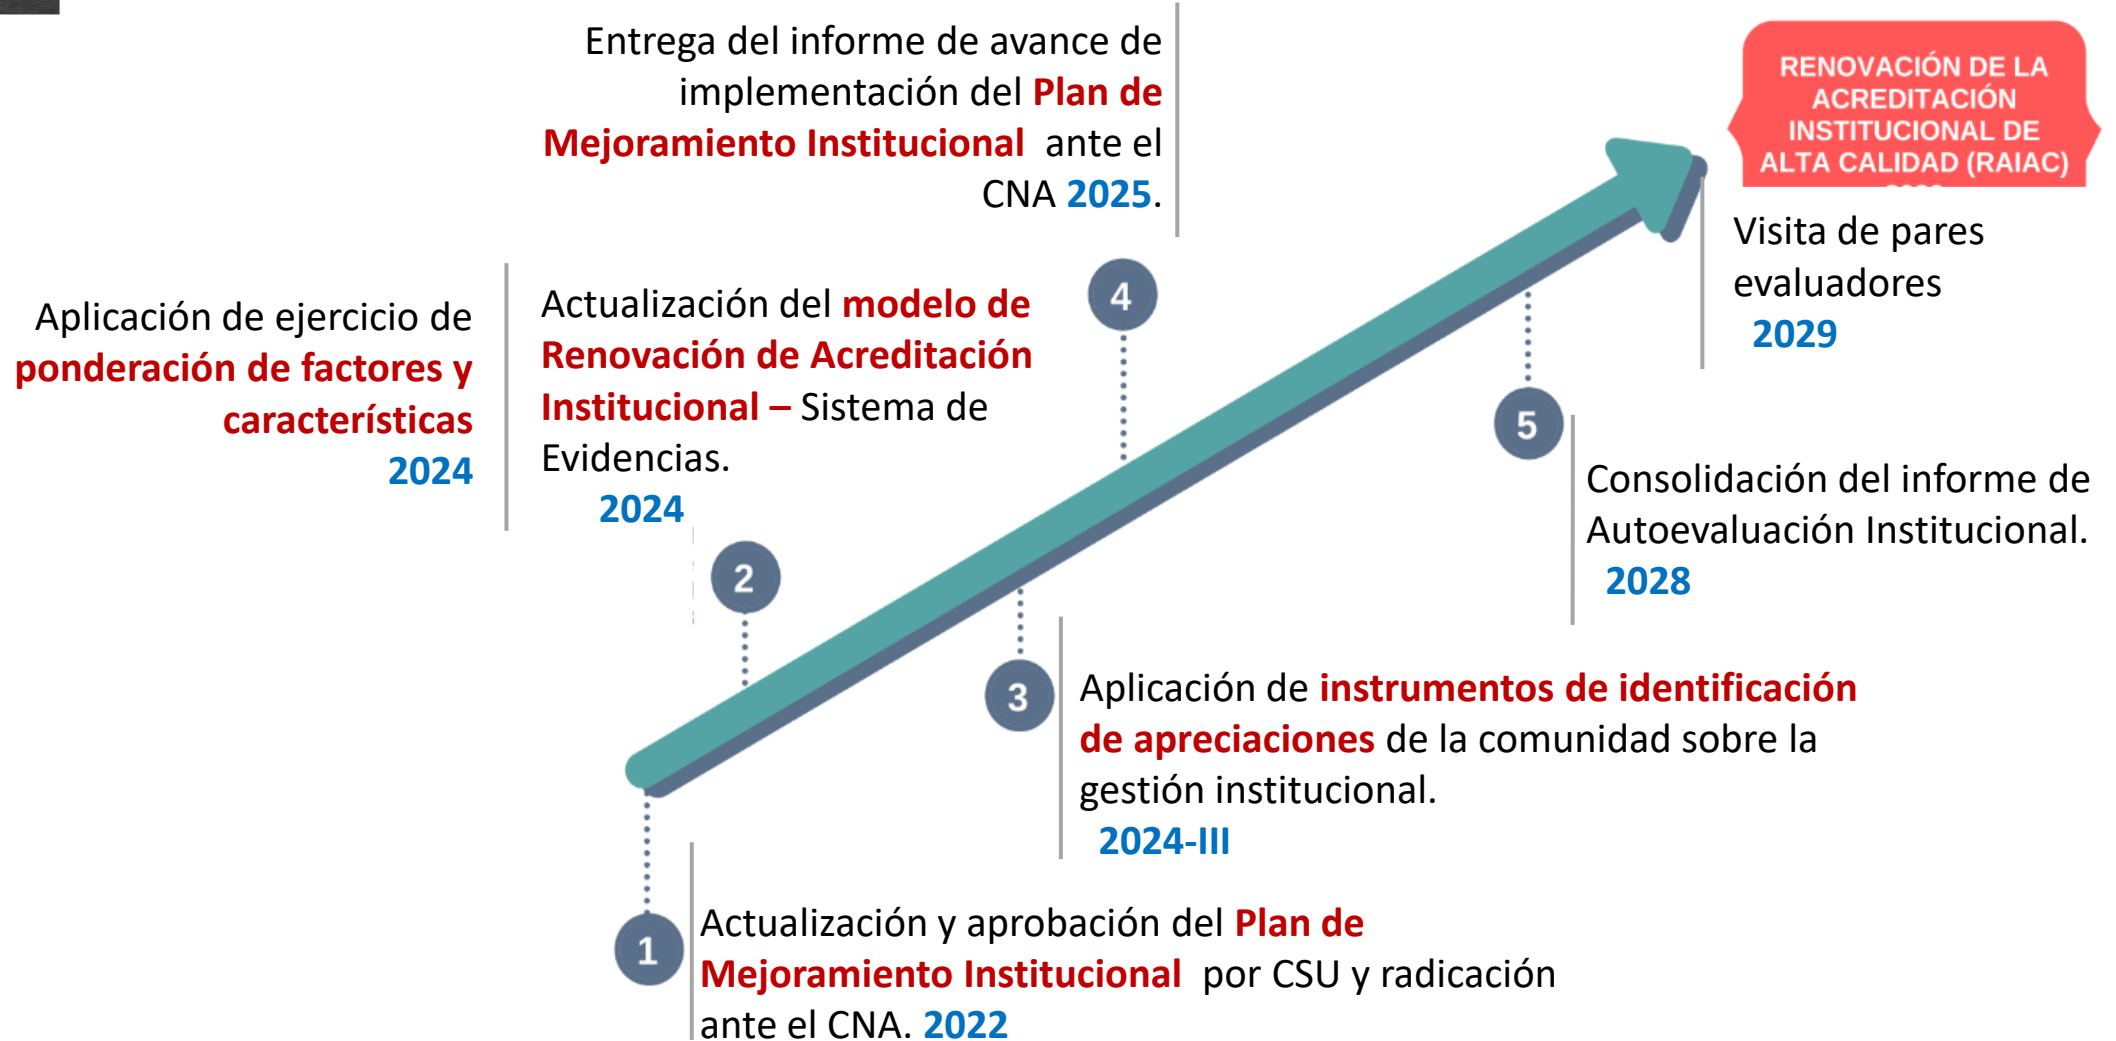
Entrega del informe de avance de implementación del Plan de Mejoramiento Institucional ante el CNA 2025.

RENOVACIÓN DE LA ACREDITACIÓN INSTITUCIONAL DE ALTA CALIDAD (RAIAC) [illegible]

Visita de pares evaluadores 2029

Aplicación de ejercicio de ponderación de factores y características 2024

Actualización del modelo de Renovación de Acreditación Institucional – Sistema de Evidencias. 2024

4

5

Consolidación del informe de Autoevaluación Institucional. 2028

2

3

Aplicación de instrumentos de identificación de apreciaciones de la comunidad sobre la gestión institucional. 2024-III

1

Actualización y aprobación del Plan de Mejoramiento Institucional por CSU y radicación ante el CNA. 2022